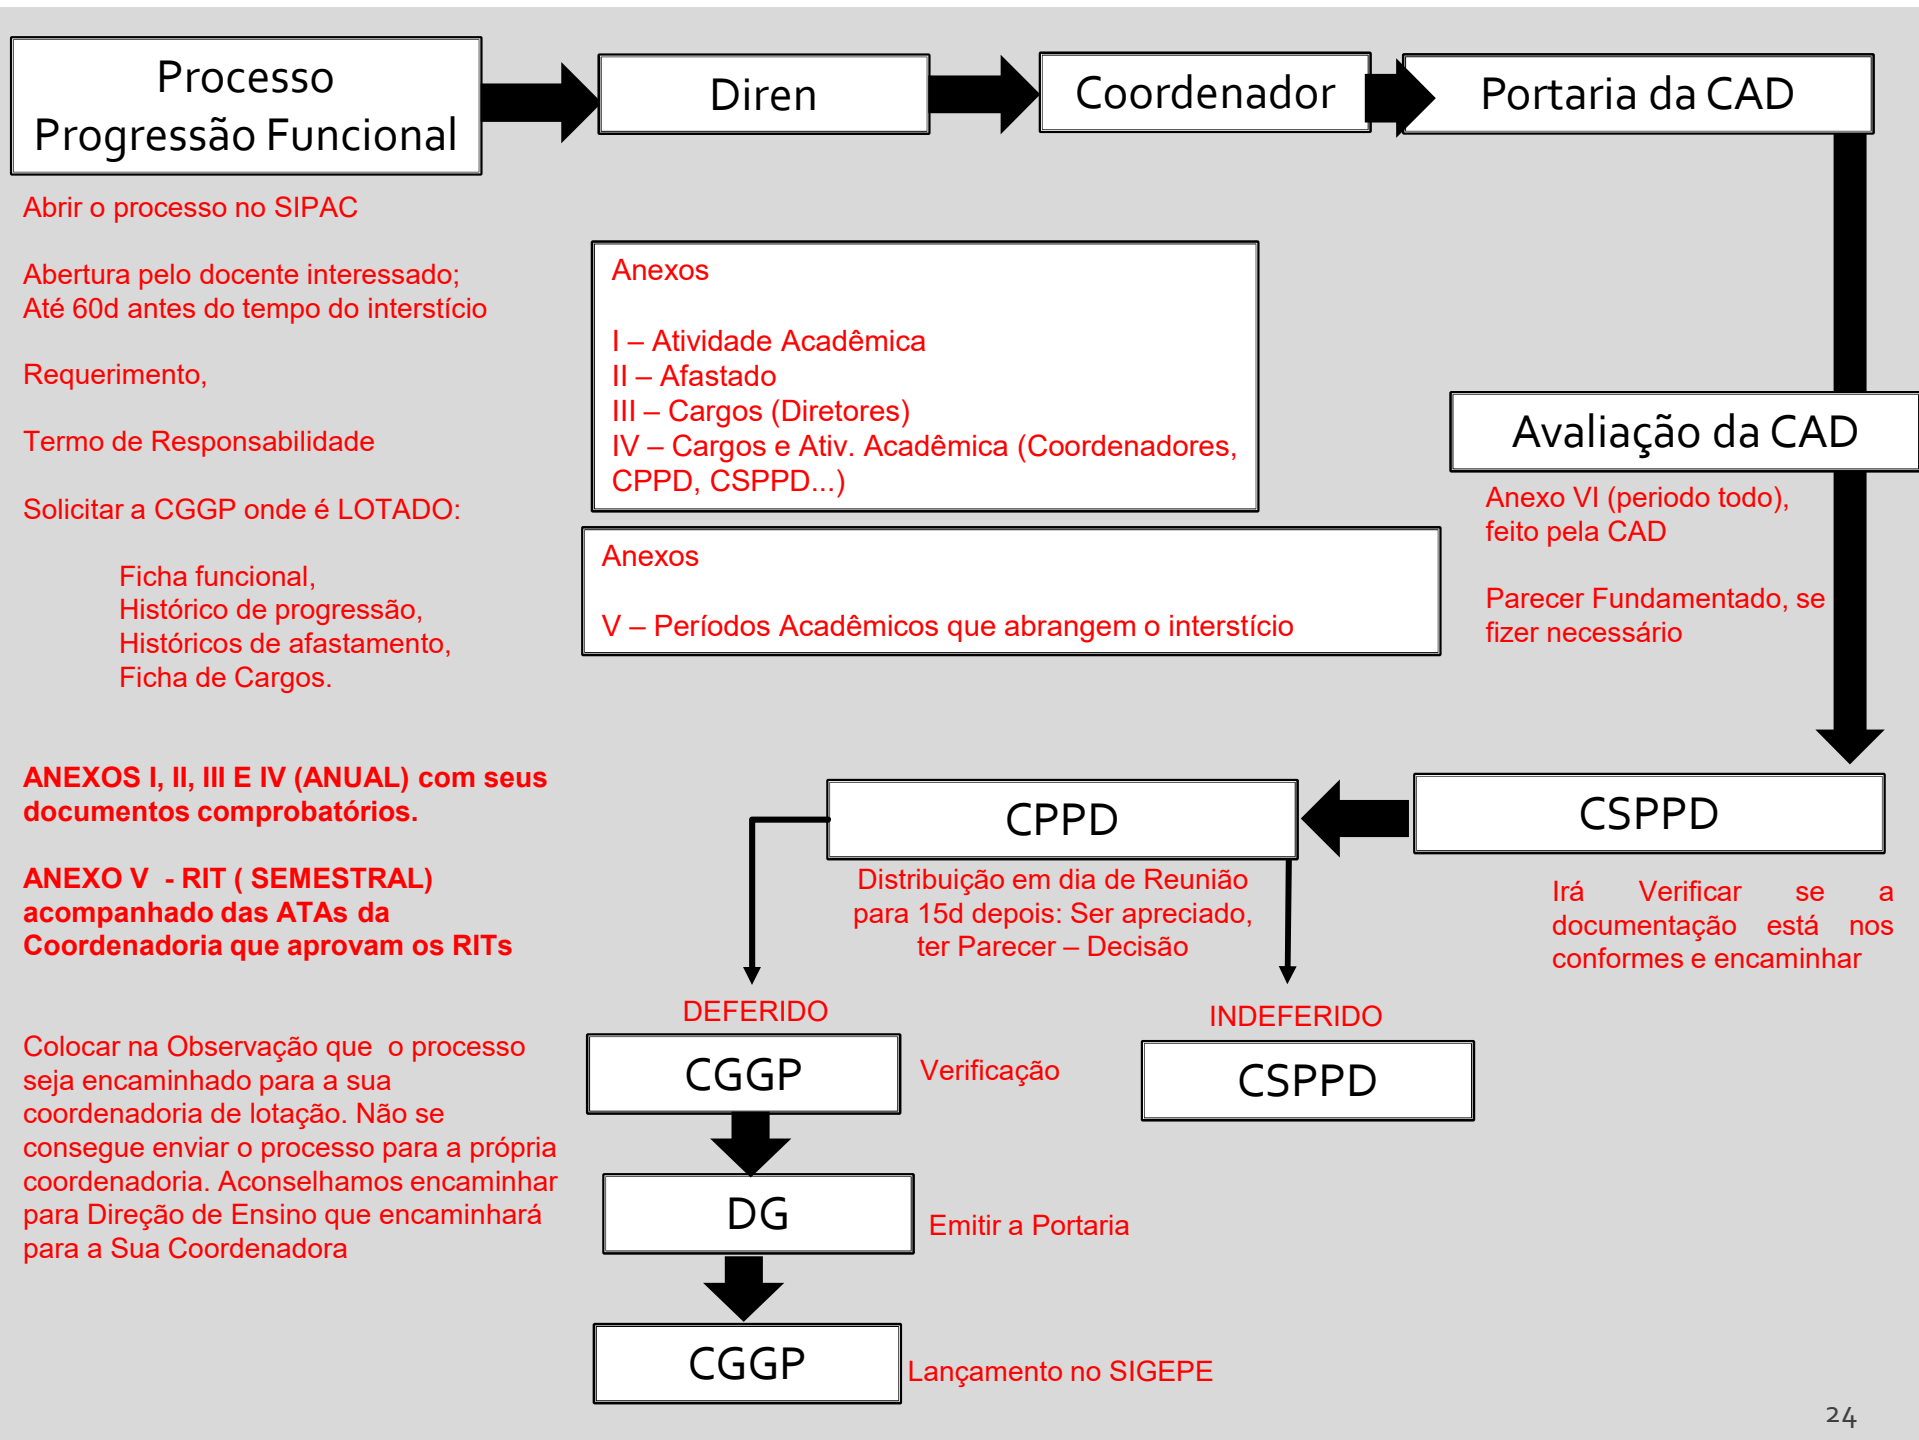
Processo Progressão Funcional

Diren

Coordenador

Portaria da CAD

Abrir o processo no SIPAC

Abertura pelo docente interessado;
Até 60d antes do tempo do interstício

Requerimento,

Termo de Responsabilidade

Solicitar a CGGP onde é LOTADO:

Ficha funcional,
Histórico de progressão,
Históricos de afastamento,
Ficha de Cargos.

Anexos

I – Atividade Acadêmica
II – Afastado
III – Cargos (Diretores)
IV – Cargos e Ativ. Acadêmica (Coordenadores, CPPD, CSPPD...)

Anexos

V – Períodos Acadêmicos que abrangem o interstício

Avaliação da CAD

Anexo VI (periodo todo), feito pela CAD

Parecer Fundamentado, se fizer necessário

ANEXOS I, II, III E IV (ANUAL) com seus documentos comprobatórios.

ANEXO V - RIT ( SEMESTRAL) acompanhado das ATAs da Coordenadoria que aprovam os RITs

CPPD

CSPPD

Distribuição em dia de Reunião para 15d depois: Ser apreciado, ter Parecer – Decisão

Irá Verificar se a documentação está nos conformes e encaminhar

DEFERIDO

INDEFERIDO

Colocar na Observação que o processo seja encaminhado para a sua coordenadoria de lotação. Não se consegue enviar o processo para a própria coordenadoria. Aconselhamos encaminhar para Direção de Ensino que encaminhará para a Sua Coordenadora

CGGP

Verificação

CSPPD

DG

Emitir a Portaria

CGGP

Lançamento no SIGEPE

24